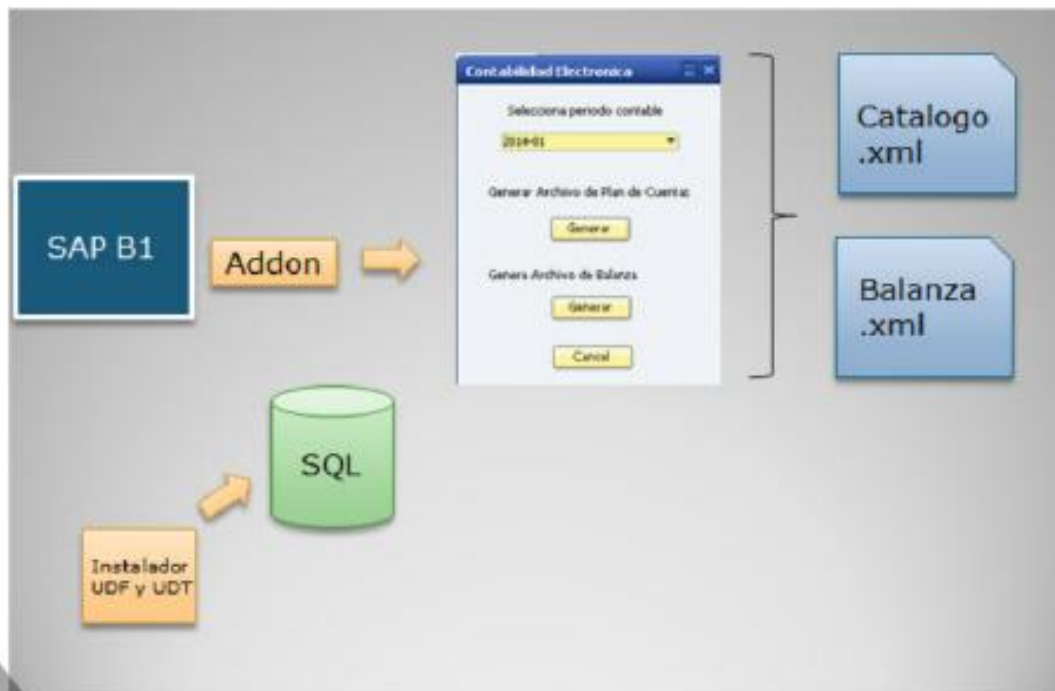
SAP B1

Addon

Contabilidad Electronica

Selecciona periodo contable

2014-01

Generar Archivo de Plan de Cuentas

Generar

Genera Archivo de Balanza

Generar

Cancel

Catalogo .xml

Balanza .xml

SQL

Instalador UDF y UDT